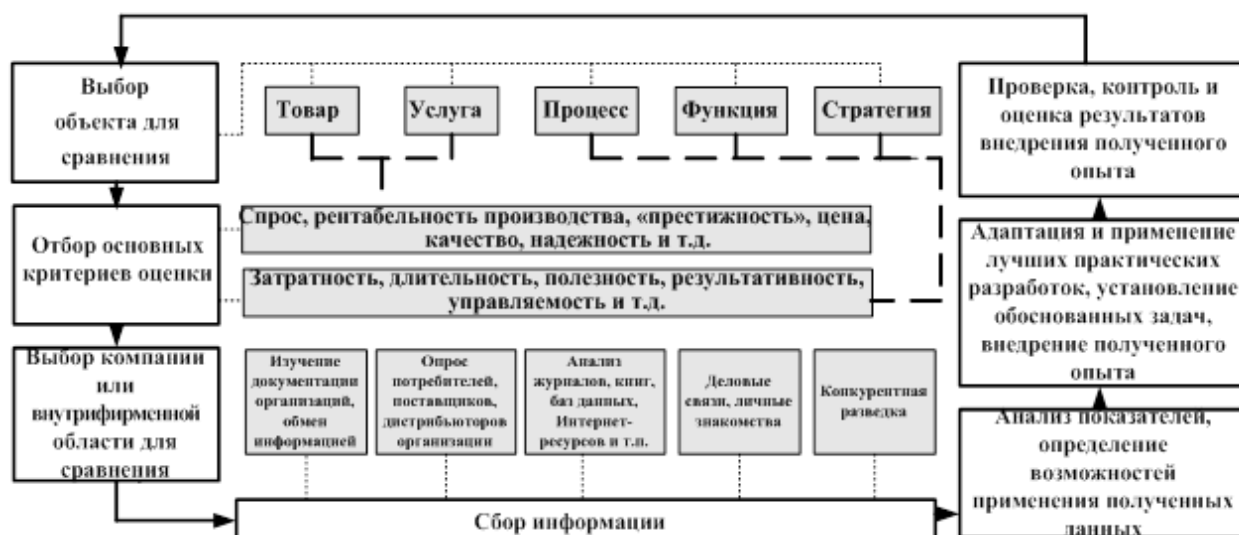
Выбор объекта для сравнения

Товар

Услуга

Процесс

Функция

Стратегия

Проверка, контроль и оценка результатов внедрения полученного опыта

Отбор основных критериев оценки

Спрос, рентабельность производства, «престижность», цена, качество, надежность и т.д.

Затратность, длительность, полезность, результативность, управляемость и т.д.

Адаптация и применение лучших практических разработок, установление обоснованных задач, внедрение полученного опыта

Выбор компании или внутрифирменной области для сравнения

Изучение документации организаций, обмен информацией

Опрос потребителей, поставщиков, дистрибьюторов организации

Анализ журналов, книг, баз данных, Интернет-ресурсов и т.п.

Деловые связи, личные знакомства

Конкурентная разведка

Анализ показателей, определение возможностей применения полученных данных

Сбор информации